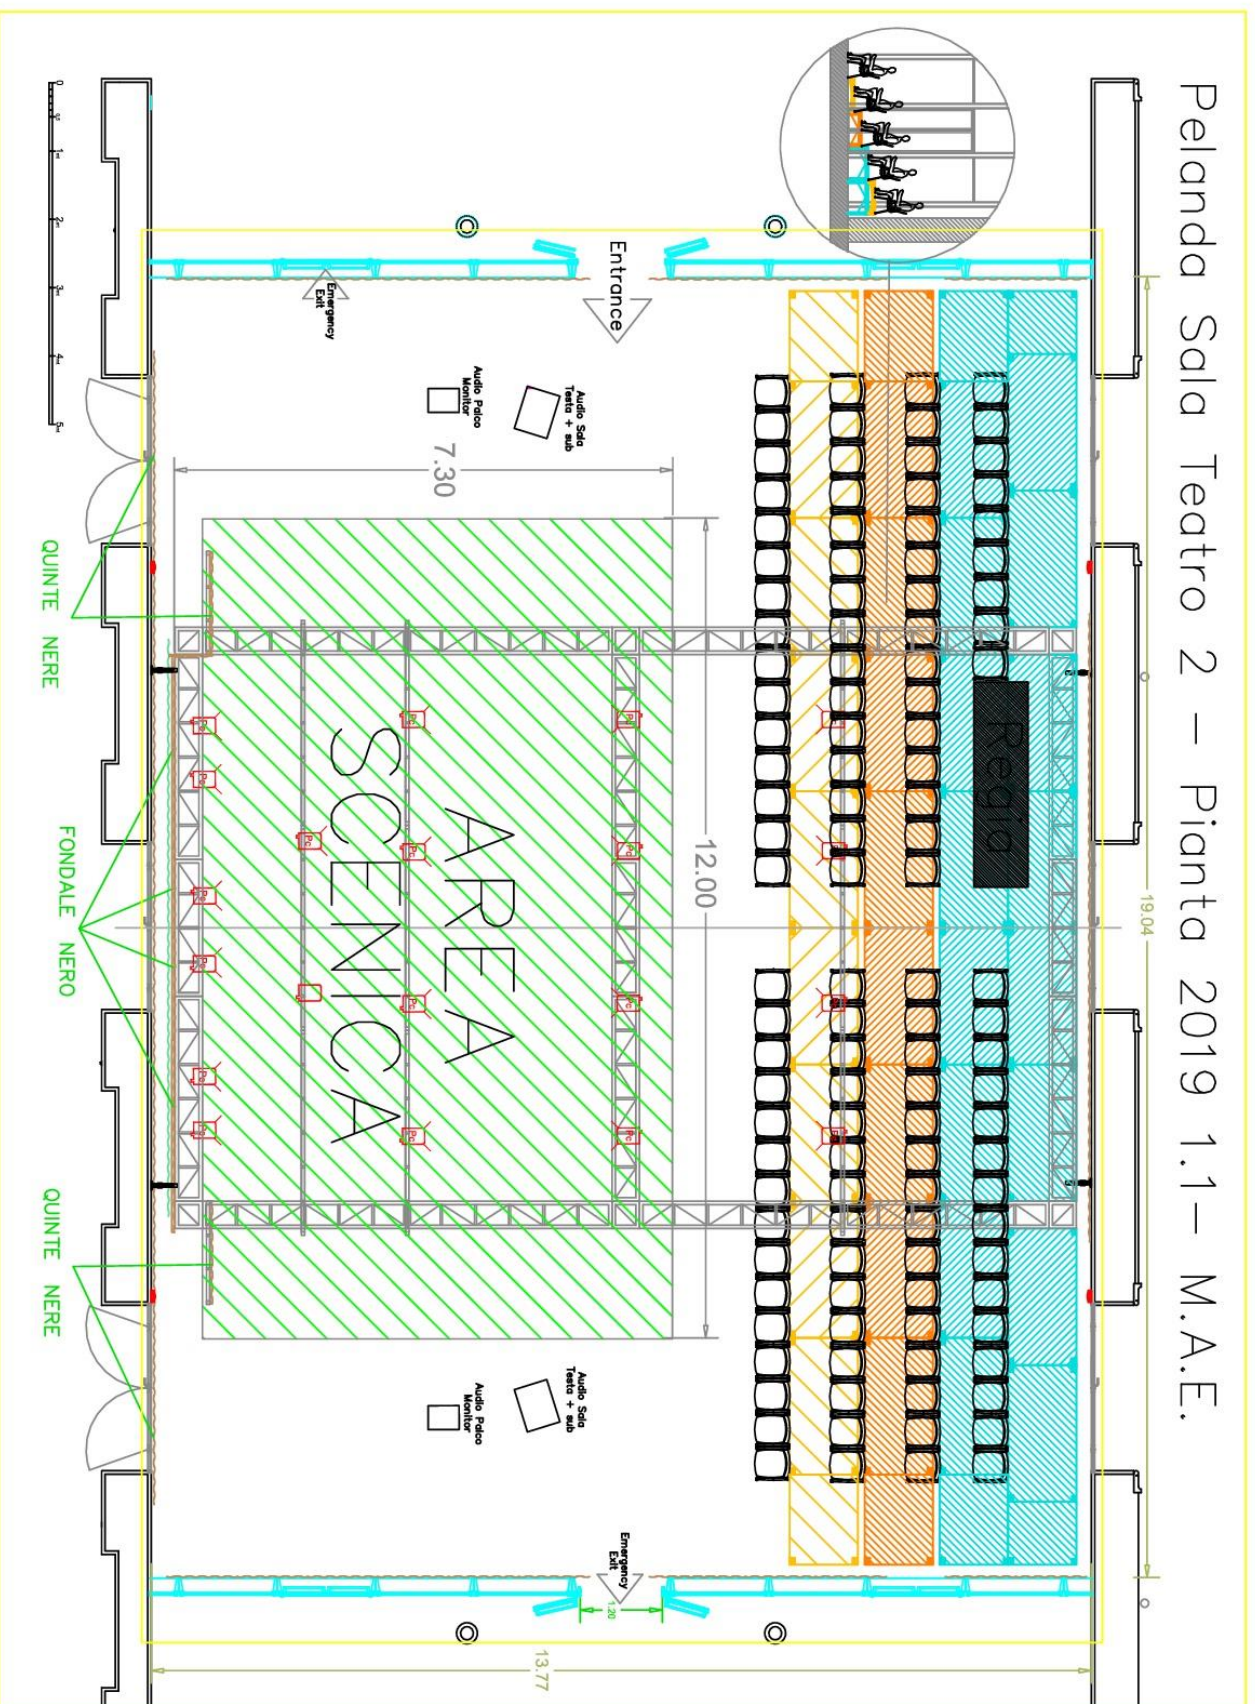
Pelanda Sala Teatro 2 – Pianta 2019 1.1– M.A.E.

Entrance

Emergency Exit

Audio Sala Testa + sub

Audio Palco Monitor

7.30

12.00

19.04

AREA SCENICA

Regia

QUINTE NERE

FONDALE NERO

QUINTE NERE

Audio Sala Testa + sub

Audio Palco Monitor

Emergency Exit

1.20

13.77

0 .5 1 2 3 4 5